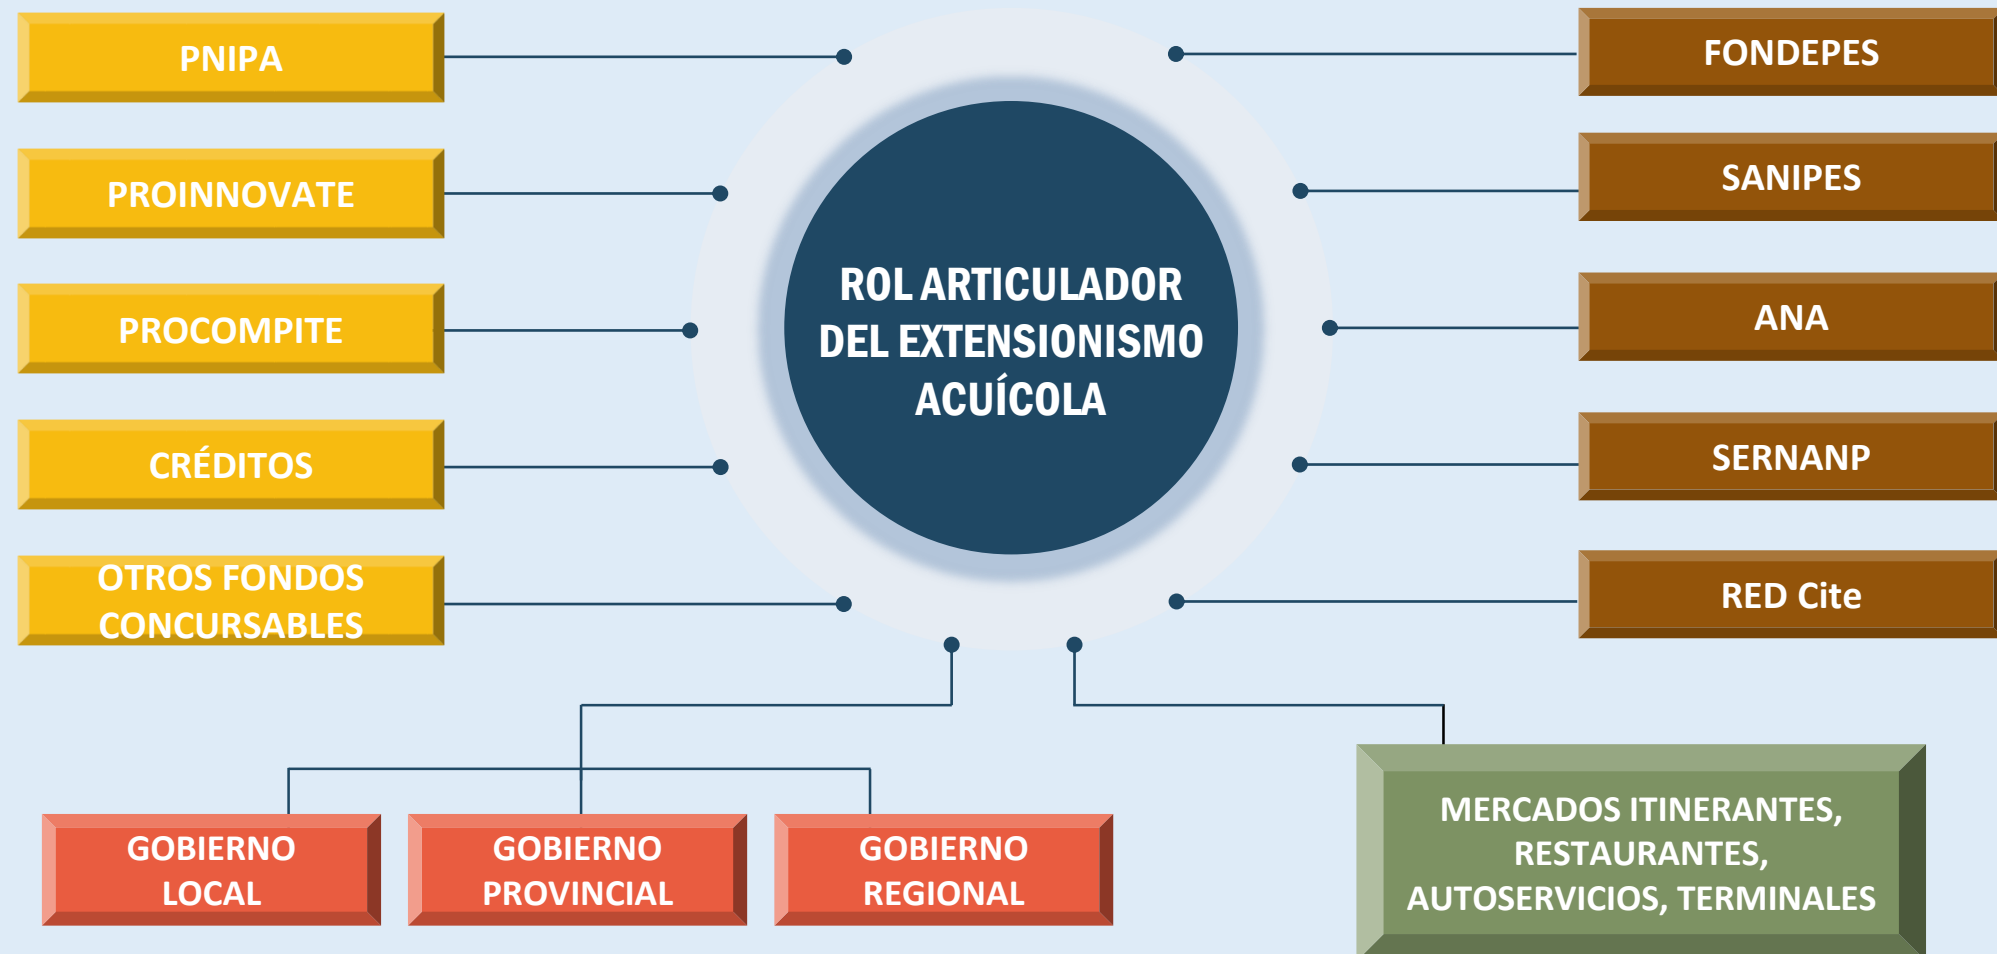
PNIPA

PROINNOVATE

PROCOMPITE

CRÉDITOS

OTROS FONDOS CONCURSABLES

ROL ARTICULADOR DEL EXTENSIONISMO ACUÍCOLA

FONDEPES

SANIPES

ANA

SERNANP

RED Cite

GOBIERNO LOCAL

GOBIERNO PROVINCIAL

GOBIERNO REGIONAL

MERCADOS ITINERANTES, RESTAURANTES, AUTOSERVICIOS, TERMINALES